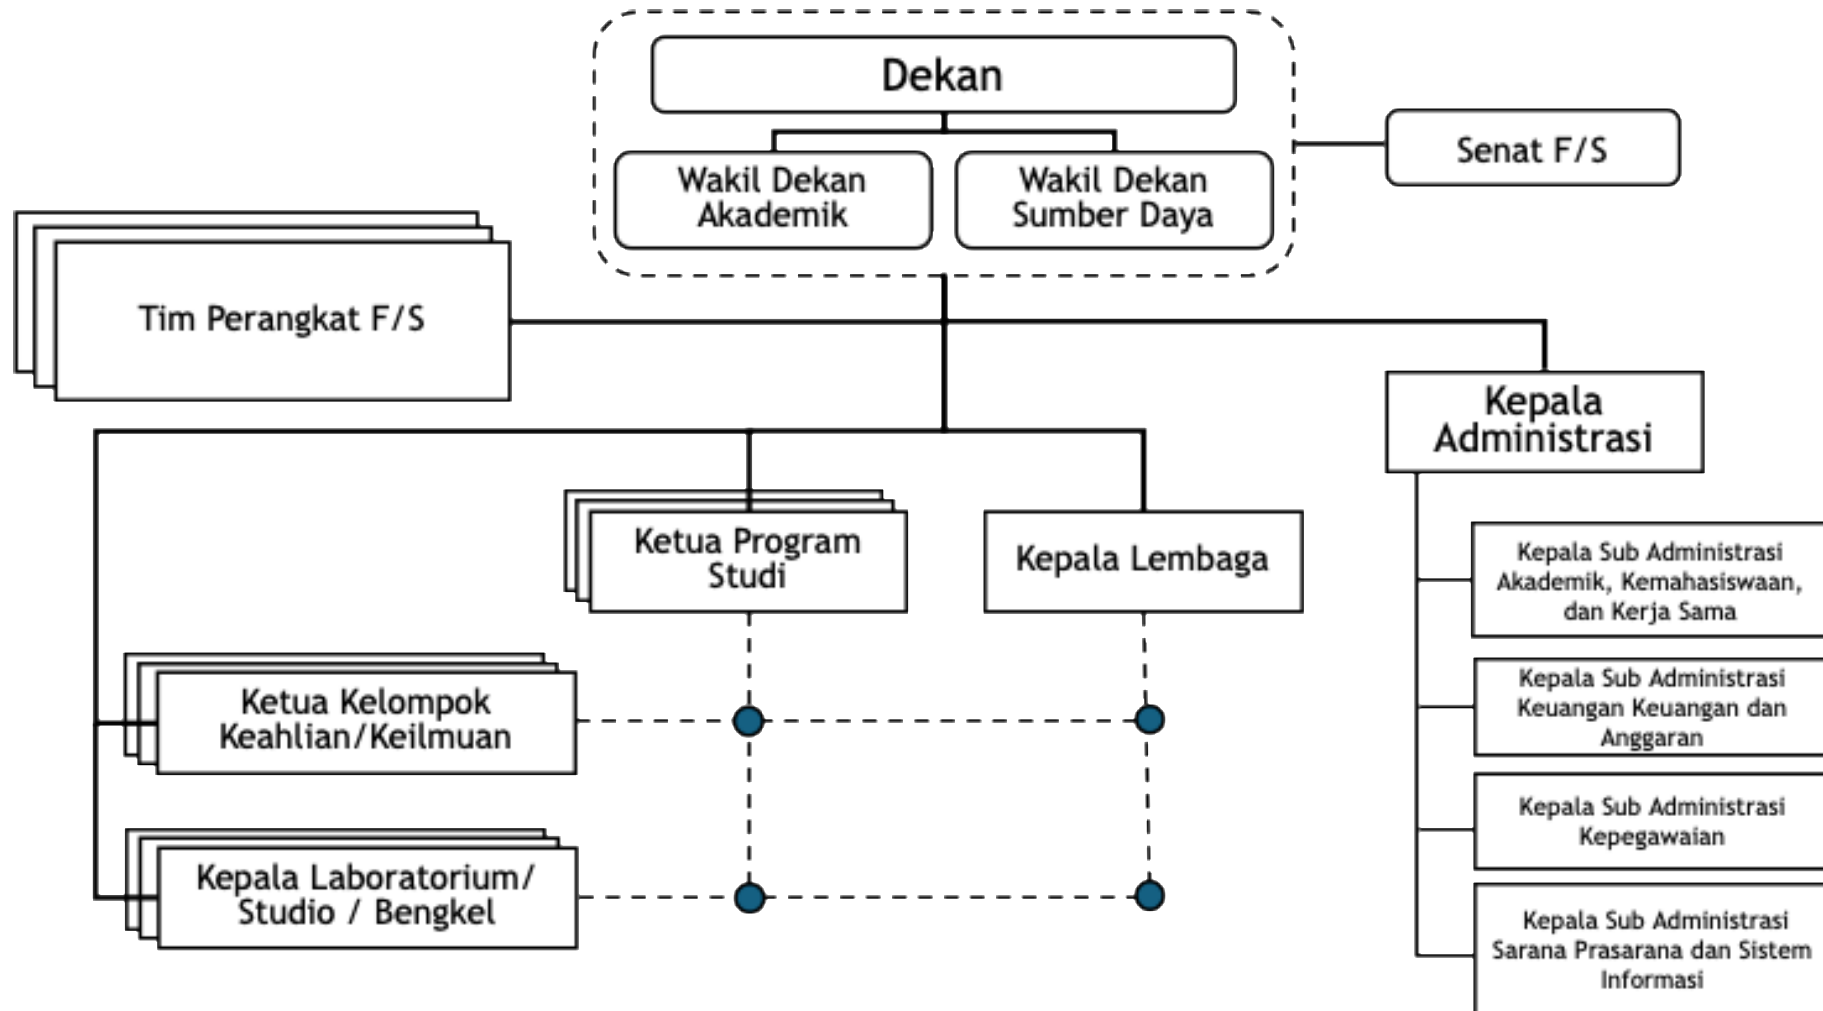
Dekan

Wakil Dekan Akademik

Wakil Dekan Sumber Daya

Senat F/S

Tim Perangkat F/S

Kepala Administrasi

Ketua Program Studi

Kepala Lembaga

Kepala Sub Administrasi Akademik, Kemahasiswaan, dan Kerja Sama

Ketua Kelompok Keahlian/Keilmuan

Kepala Sub Administrasi Keuangan Keuangan dan Anggaran

Kepala Sub Administrasi Kepegawaian

Kepala Laboratorium/ Studio / Bengkel

Kepala Sub Administrasi Sarana Prasarana dan Sistem Informasi